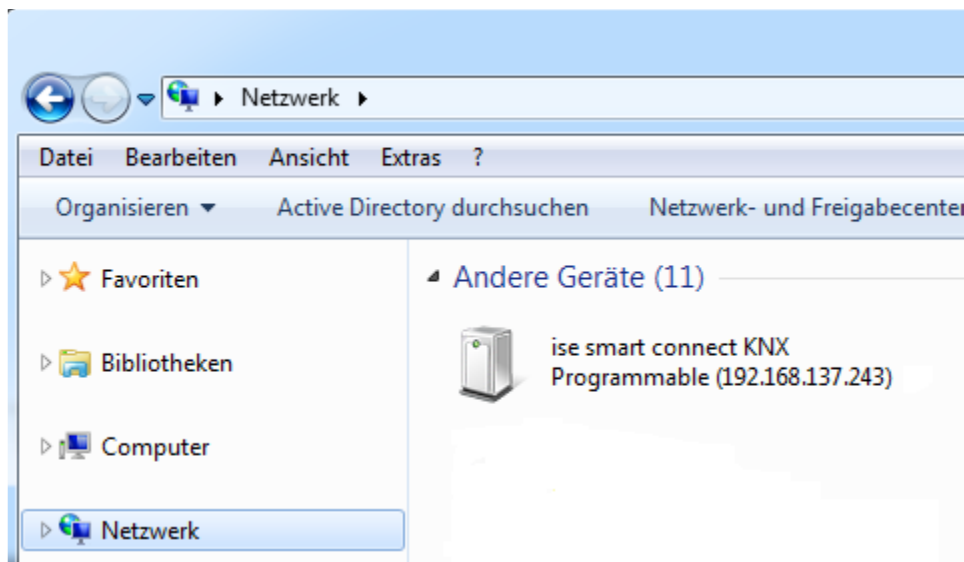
Netzwerk

Datei Bearbeiten Ansicht Extras ?

Organisieren Active Directory durchsuchen Netzwerk- und Freigabecenter

Favoriten

Bibliotheken

Computer

Netzwerk

Andere Geräte (11)

ise smart connect KNX Programmable (192.168.137.243)